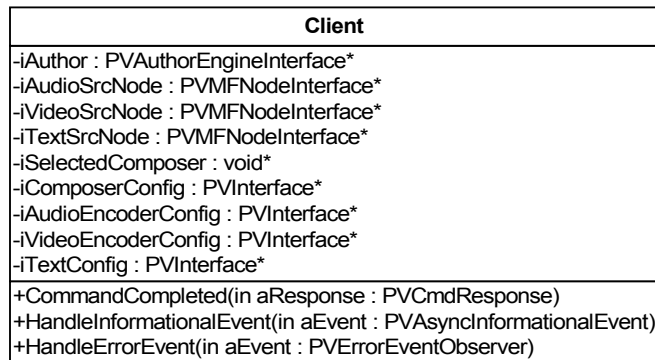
Client

-iAuthor : PVAuthorEngineInterface*
-iAudioSrcNode : PVMFNodeInterface*
-iVideoSrcNode : PVMFNodeInterface*
-iTextSrcNode : PVMFNodeInterface*
-iSelectedComposer : void*
-iComposerConfig : PVInterface*
-iAudioEncoderConfig : PVInterface*
-iVideoEncoderConfig : PVInterface*
-iTextConfig : PVInterface*

+CommandCompleted(in aResponse : PVCmdResponse)
+HandleInformationalEvent(in aEvent : PVAsyncInformationalEvent)
+HandleErrorEvent(in aEvent : PVErrorEventObserver)